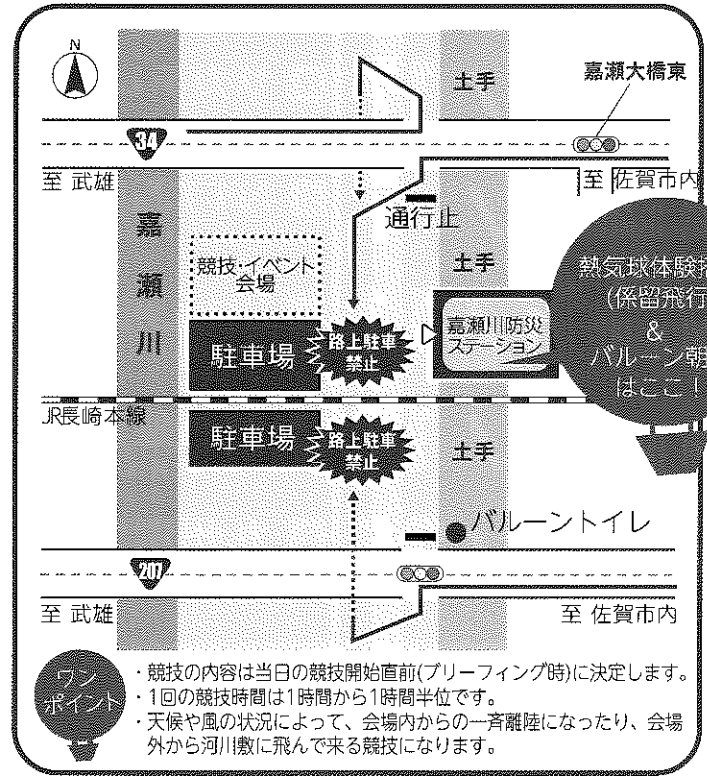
N

土手

嘉瀬大橋東

34

至 武雄

至 佐賀市内

通行止

嘉
瀬
川

競技・イベント会場

土手

熱気球体験搭
(係留飛行
&
バルーン朝
はここ!

駐車場

路上駐車禁止

嘉瀬川防災ステーション

JR長崎本線

駐車場

路上駐車禁止

土手

バルーントイレ

207

至 武雄

至 佐賀市内

ワンポイント

・競技の内容は当日の競技開始直前(ブリーフィング時)に決定します。
・1回の競技時間は1時間から1時間半位です。
・天候や風の状況によって、会場内からの一斉離陸になったり、会場外から河川敷に飛んで来る競技になります。